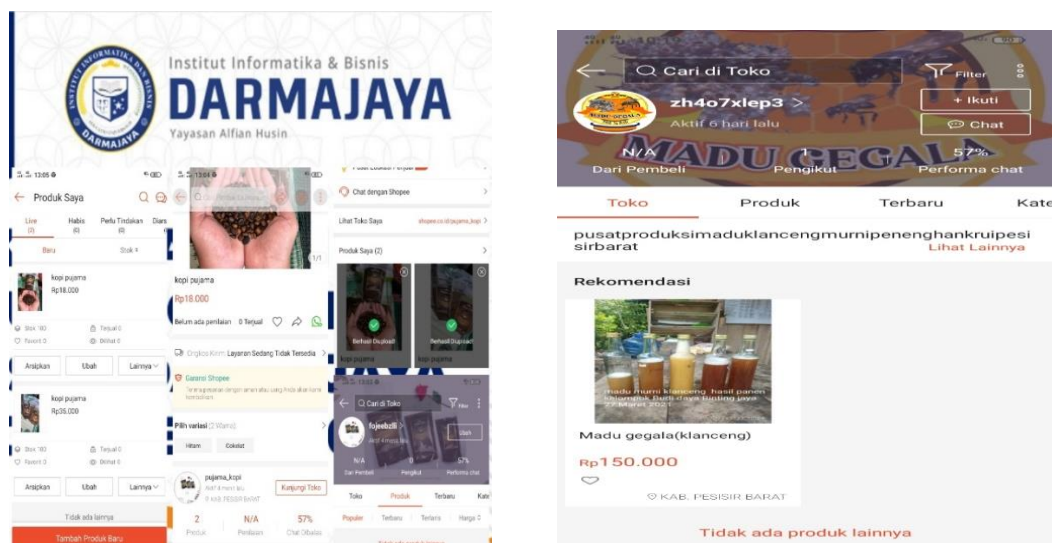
INSTITUT INFORMATIKA DAN BISNIS DARMAJAYA

Institut Informatika & Bisnis
DARMAJAYA
Yayasan Alfian Husin

13:05
← Produk Saya
Live (2) Habis (0) Perlu Tindakan (0) Diarsipkan
Baru Stok
kopi pujama
Rp18.000
Stok 100 Terjual 0
Favorit 0 Dilihat 0
Arsipkan Ubah Lainnya
kopi pujama
Rp35.000
Stok 100 Terjual 0
Favorit 0 Dilihat 0
Arsipkan Ubah Lainnya
Tidak ada lainnya
Tambah Produk Baru

13:04
1/1
kopi pujama
Rp18.000
Belum ada penilaian 0 Terjual
Ongkos Kirim: Layanan Sedang Tidak Tersedia
Garansi Shopee
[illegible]
Pilih variasi (2 Warna)
Hitam Coklat
pujama_kopi
Aktif 4 menit lalu
KAB. PESISIR BARAT
Kunjungi Toko
2 Produk N/A Penilaian 57% Chat Dibalas

Chat dengan Shopee
Lihat Toko Saya shopee.co.id/pujama_kopi
Produk Saya (2)
Berhasil Diupload!
kopi pujama
Berhasil Diupload!
kopi pujama
13:06
Cari di Toko Filter
fojeebzlli
Aktif 4 menit lalu
Ubah
N/A Dari Pembeli 0 Pengikut 57% Performa chat
Toko Produk Terbaru Kate
Populer Terlaris Harga

Cari di Toko Filter
zh4o7xlep3 >
Aktif 6 hari lalu
+ Ikuti
Chat
MADU GEGALA
N/A Dari Pembeli 1 Pengikut 57% Performa chat
Toko Produk Terbaru Kate
pusatproduksimaduklancengmurnipenenghankruipesisirbarat
Lihat Lainnya
Rekomendasi
madu murni klanceng hasil panen kelompok budi daya tinting jaya 22 Maret 2021
Madu gegala(klanceng)
Rp150.000
KAB. PESISIR BARAT
Tidak ada produk lainnya